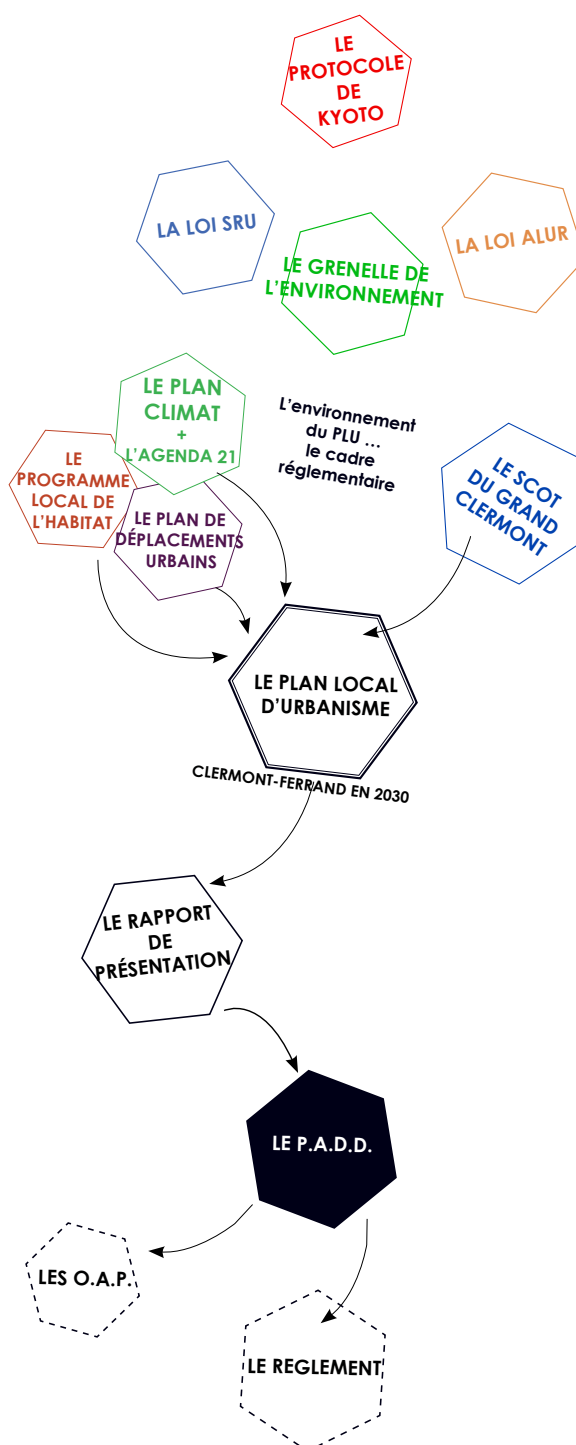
LE PROTOCOLE DE KYOTO

LA LOI SRU

LE GRENELLE DE L'ENVIRONNEMENT

LA LOI ALUR

LE PLAN CLIMAT + L'AGENDA 21

L'environnement du PLU … le cadre réglementaire

LE PROGRAMME LOCAL DE L'HABITAT

LE PLAN DE DÉPLACEMENTS URBAINS

LE SCOT DU GRAND CLERMONT

LE PLAN LOCAL D'URBANISME

CLERMONT-FERRAND EN 2030

LE RAPPORT DE PRÉSENTATION

LE P.A.D.D.

LES O.A.P.

LE REGLEMENT